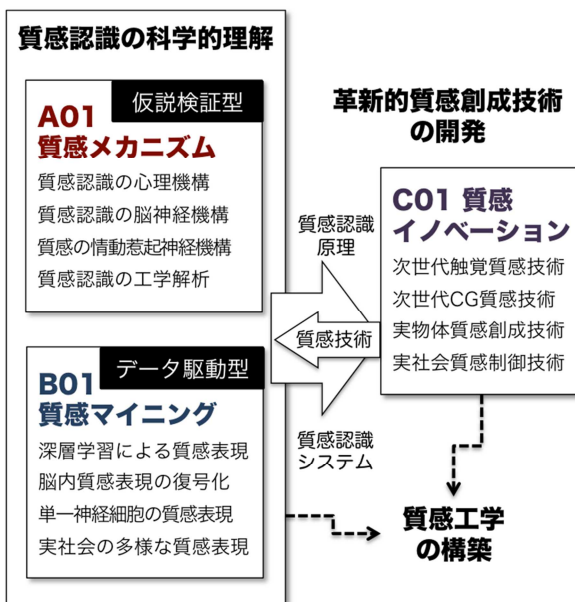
質感認識の科学的理解

A01
仮説検証型
質感メカニズム
質感認識の心理機構
質感認識の脳神経機構
質感の情動惹起神経機構
質感認識の工学解析

B01
データ駆動型
質感マイニング
深層学習による質感表現
脳内質感表現の復号化
単一神経細胞の質感表現
実社会の多様な質感表現

革新的質感創成技術の開発

質感認識原理
質感技術
質感認識システム

C01 質感イノベーション
次世代触覚質感技術
次世代CG質感技術
実物体質感創成技術
実社会質感制御技術

質感工学の構築